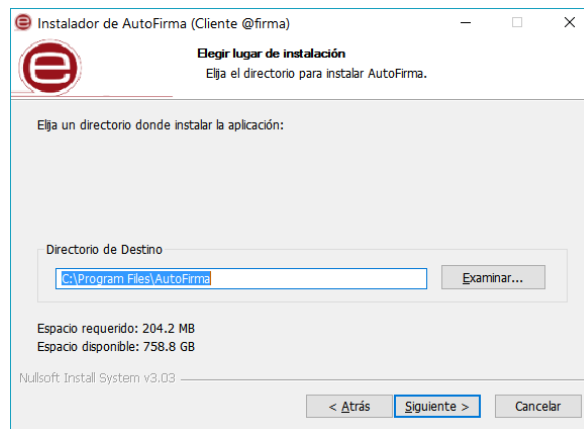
Instalador de AutoFirma (Cliente @firma)

Elegir lugar de instalación
Elija el directorio para instalar AutoFirma.

Elija un directorio donde instalar la aplicación:

Directorio de Destino
C:\Program Files\AutoFirma
Examinar...

Espacio requerido: 204.2 MB
Espacio disponible: 758.8 GB

Nullsoft Install System v3.03

< Atrás
Siguiente >
Cancelar